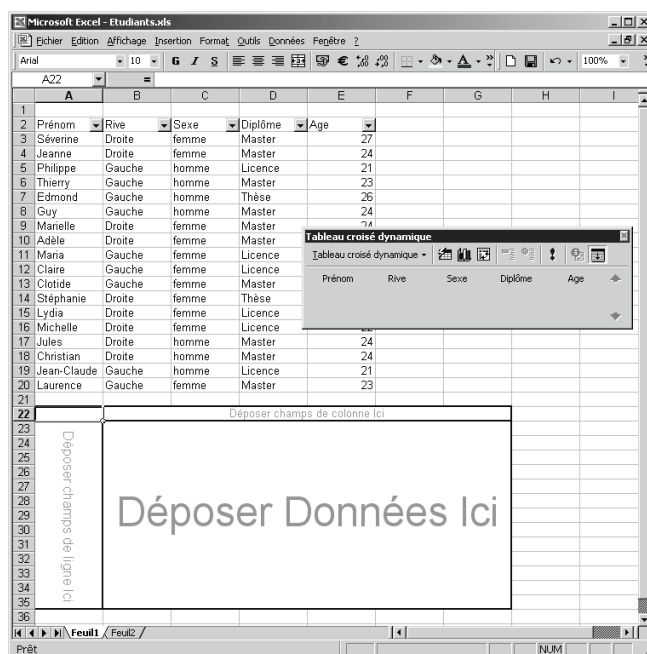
Microsoft Excel - Etudiants.xls

Fichier Edition Affichage Insertion Format Outils Données Fenêtre ?

Arial 10 G I S 100%

A22 =

| | A | B | C | D | E | F | G | H | I |
|---|---|---|---|---|---|---|---|---|---|
| 1 | | | | | | | | | |
| 2 | Prénom | Rive | Sexe | Diplôme | Age | | | | |
| 3 | Séverine | Droite | femme | Master | 27 | | | | |
| 4 | Jeanne | Droite | femme | Master | 24 | | | | |
| 5 | Philippe | Gauche | homme | Licence | 21 | | | | |
| 6 | Thierry | Gauche | homme | Master | 23 | | | | |
| 7 | Edmond | Gauche | homme | Thèse | 26 | | | | |
| 8 | Guy | Gauche | homme | Master | 24 | | | | |
| 9 | Marielle | Droite | femme | Master | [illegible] | | | | |
| 10 | Adèle | Droite | femme | Master | | | | | |
| 11 | Maria | Gauche | femme | Licence | | | | | |
| 12 | Claire | Gauche | femme | Licence | | | | | |
| 13 | Clotide | Gauche | femme | Master | | | | | |
| 14 | Stéphanie | Droite | femme | Thèse | | | | | |
| 15 | Lydia | Droite | femme | Licence | | | | | |
| 16 | Michelle | Droite | femme | Licence | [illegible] | | | | |
| 17 | Jules | Droite | homme | Master | 24 | | | | |
| 18 | Christian | Droite | homme | Master | 24 | | | | |
| 19 | Jean-Claude | Gauche | homme | Licence | 21 | | | | |
| 20 | Laurence | Gauche | femme | Master | 23 | | | | |

Tableau croisé dynamique
Tableau croisé dynamique ▾
Prénom Rive Sexe Diplôme Age

Déposer champs de colonne Ici

Déposer champs de ligne Ici

Déposer Données Ici

Feuil1 Feuil2

Prêt NUM